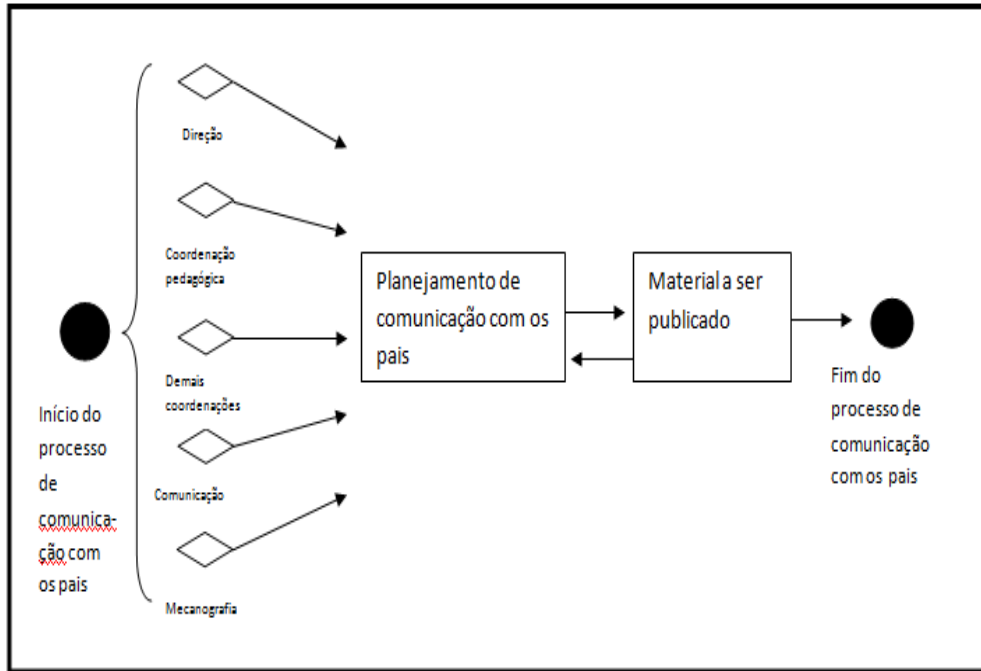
Direção

Coordenação pedagógica

Demais coordenações

Comunicação

Mecanografia

Início do processo de comunica-ção com os pais

Planejamento de comunicação com os pais

Material a ser publicado

Fim do processo de comunicação com os pais